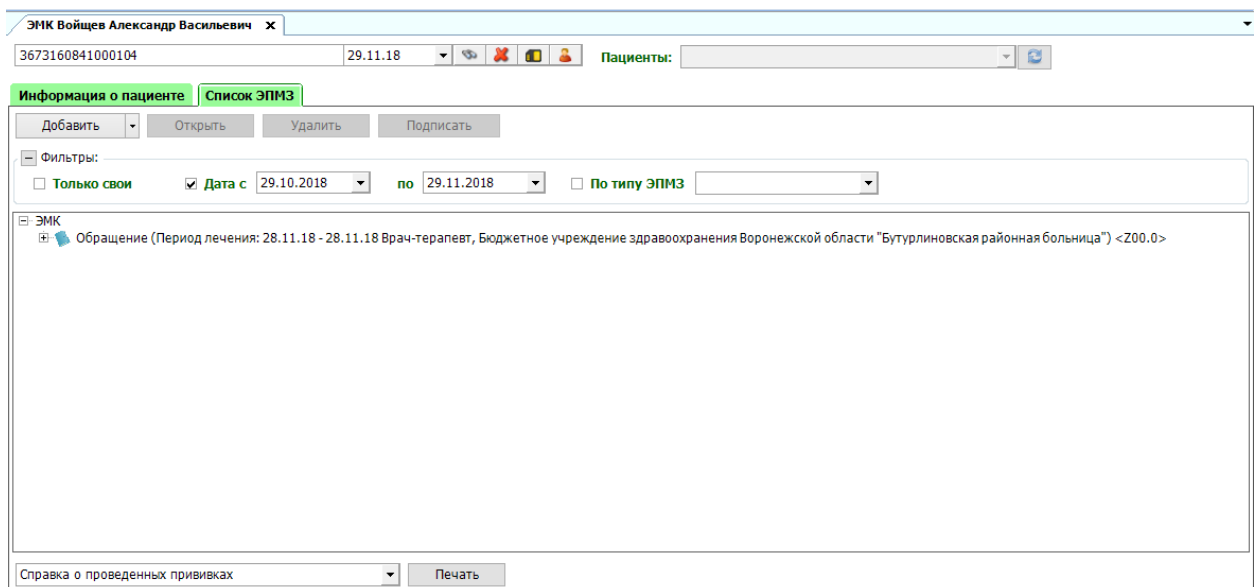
ЭМК Войщев Александр Васильевич ×

3673160841000104

29.11.18

Пациенты:

Информация о пациенте

Список ЭПМЗ

Добавить

Открыть

Удалить

Подписать

Фильтры:

Только свои

Дата с 29.10.2018

по 29.11.2018

По типу ЭПМЗ

ЭМК

Обращение (Период лечения: 28.11.18 - 28.11.18 Врач-терапевт, Бюджетное учреждение здравоохранения Воронежской области "Бутурлиновская районная больница") <Z00.0>

Справка о проведенных прививках

Печать